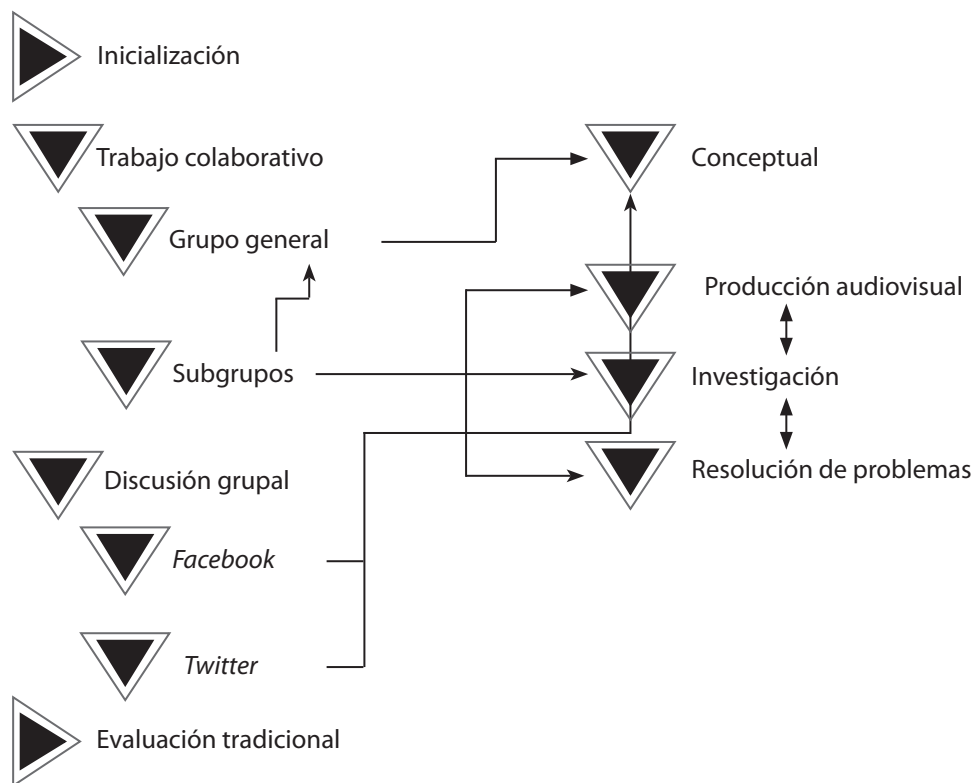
Inicialización

Trabajo colaborativo

Grupo general

Subgrupos

Discusión grupal

*Facebook*

*Twitter*

Evaluación tradicional

Conceptual

Producción audiovisual

Investigación

Resolución de problemas